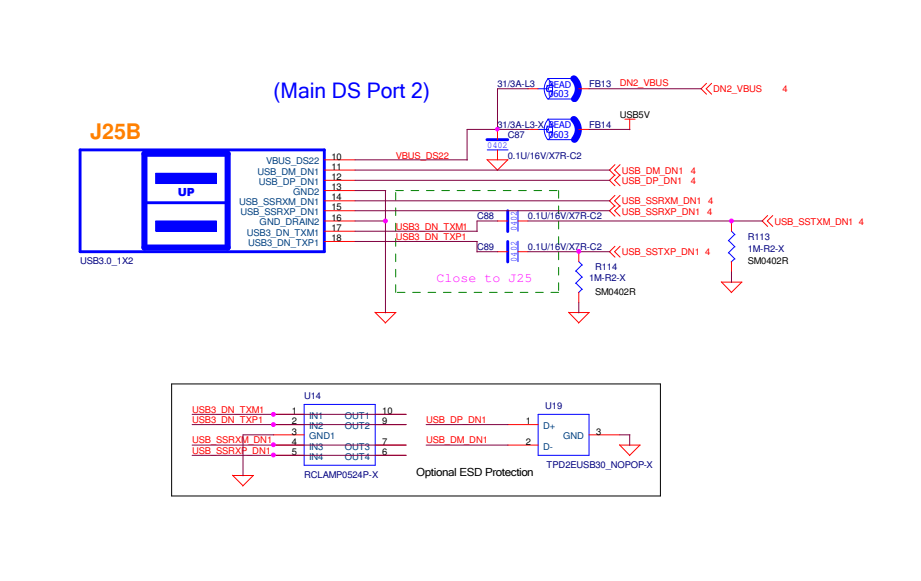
(Main DS Port 2)

J25B

UP

VBUS_DS22
USB_DM_DN1
USB_DP_DN1
GND2
USB_SSRXM_DN1
USB_SSRXP_DN1
GND_DRAIN2
USB3_DN_TXM1
USB3_DN_TXP1

10
11
12
13
14
15
16
17
18

USB3.0_1X2

31/3A-L3
BEAD
0603
FB13
DN2_VBUS
DN2_VBUS 4

31/3A-L3-X
BEAD
0603
FB14
USB5V
C87
0402
0.1U/16V/X7R-C2

VBUS_DS22
USB_DM_DN1 4
USB_DP_DN1 4
USB_SSRXM_DN1 4
USB_SSRXP_DN1 4
USB3_DN_TXM1
USB3_DN_TXP1
C88
0402
0.1U/16V/X7R-C2
USB_SSTXM_DN1 4
R113
1M-R2-X
SM0402R
C89
0402
0.1U/16V/X7R-C2
USB_SSTXP_DN1 4
R114
1M-R2-X
SM0402R
Close to J25

U14
USB3_DN_TXM1
USB3_DN_TXP1
USB_SSRXM_DN1
USB_SSRXP_DN1
1
2
3
4
5
IN1
IN2
GND1
IN3
IN4
OUT1
OUT2
OUT3
OUT4
10
9
7
6
RCLAMP0524P-X

U19
USB_DP_DN1
USB_DM_DN1
1
2
D+
D-
GND
3
TPD2EUSB30_NOPOP-X
Optional ESD Protection